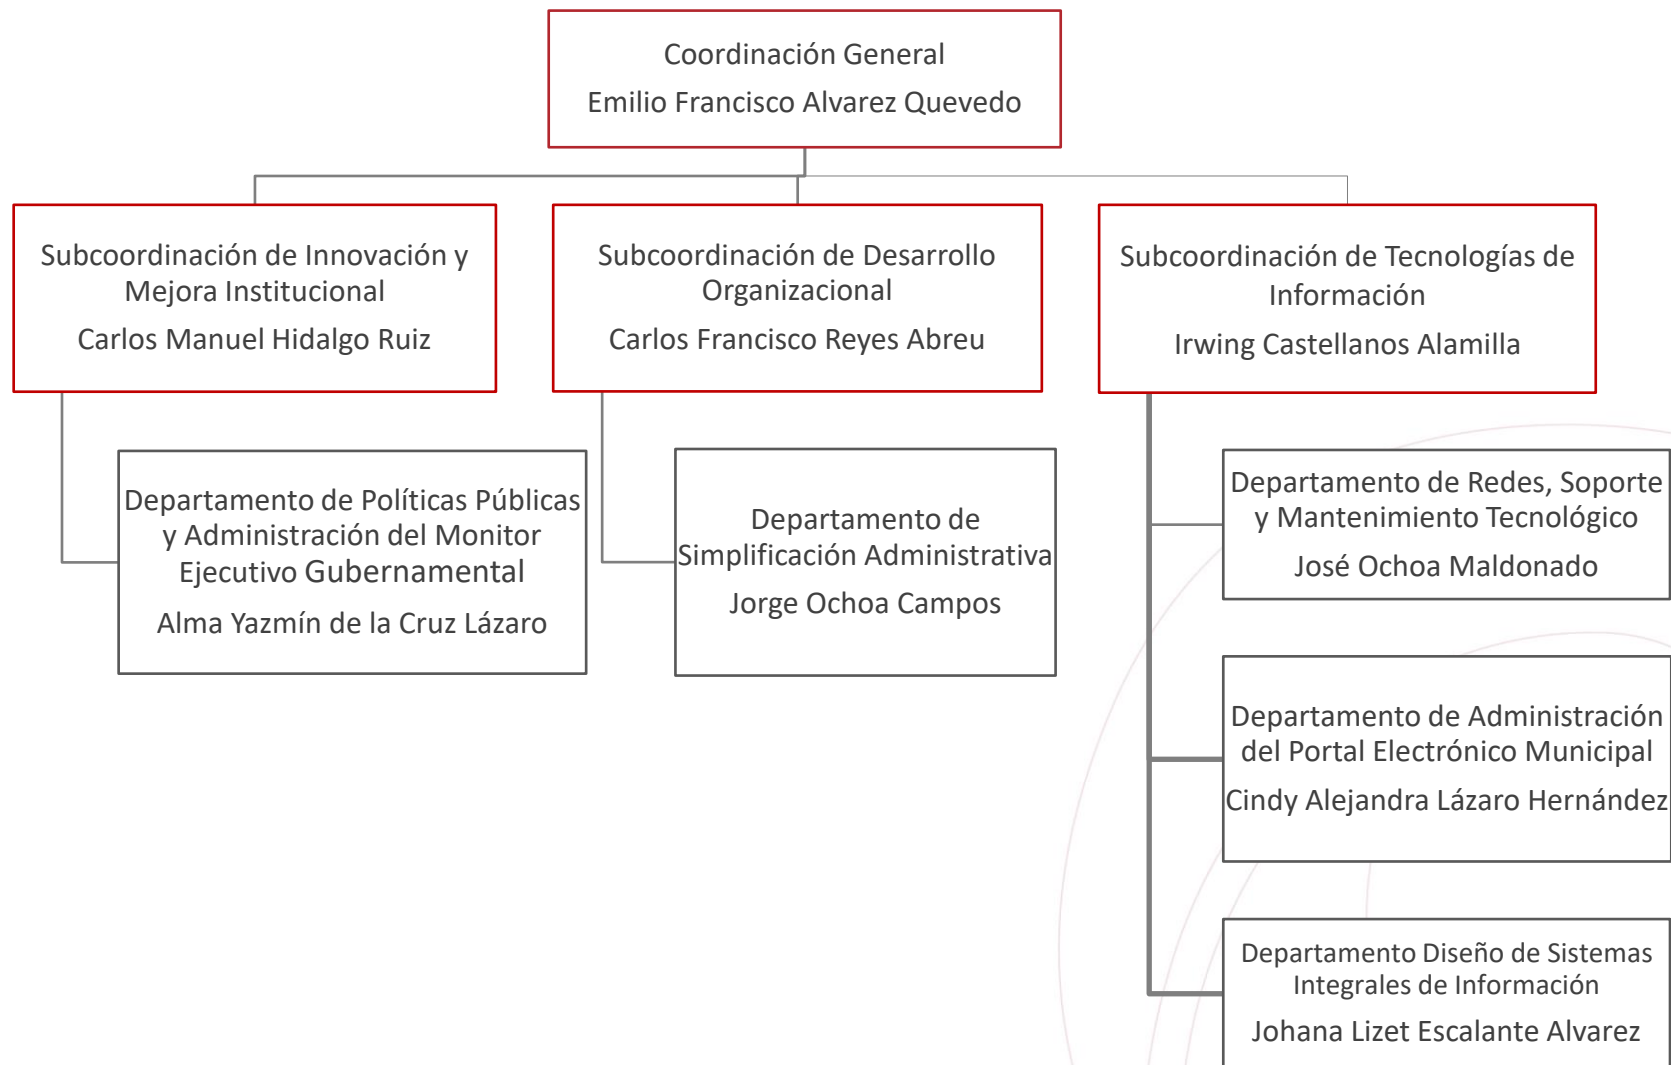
Coordinación General
Emilio Francisco Alvarez Quevedo

Subcoordinación de Innovación y Mejora Institucional
Carlos Manuel Hidalgo Ruiz

Subcoordinación de Desarrollo Organizacional
Carlos Francisco Reyes Abreu

Subcoordinación de Tecnologías de Información
Irwing Castellanos Alamilla

Departamento de Políticas Públicas y Administración del Monitor Ejecutivo Gubernamental
Alma Yazmín de la Cruz Lázaro

Departamento de Simplificación Administrativa
Jorge Ochoa Campos

Departamento de Redes, Soporte y Mantenimiento Tecnológico
José Ochoa Maldonado

Departamento de Administración del Portal Electrónico Municipal
Cindy Alejandra Lázaro Hernández

Departamento Diseño de Sistemas Integrales de Información
Johana Lizet Escalante Alvarez